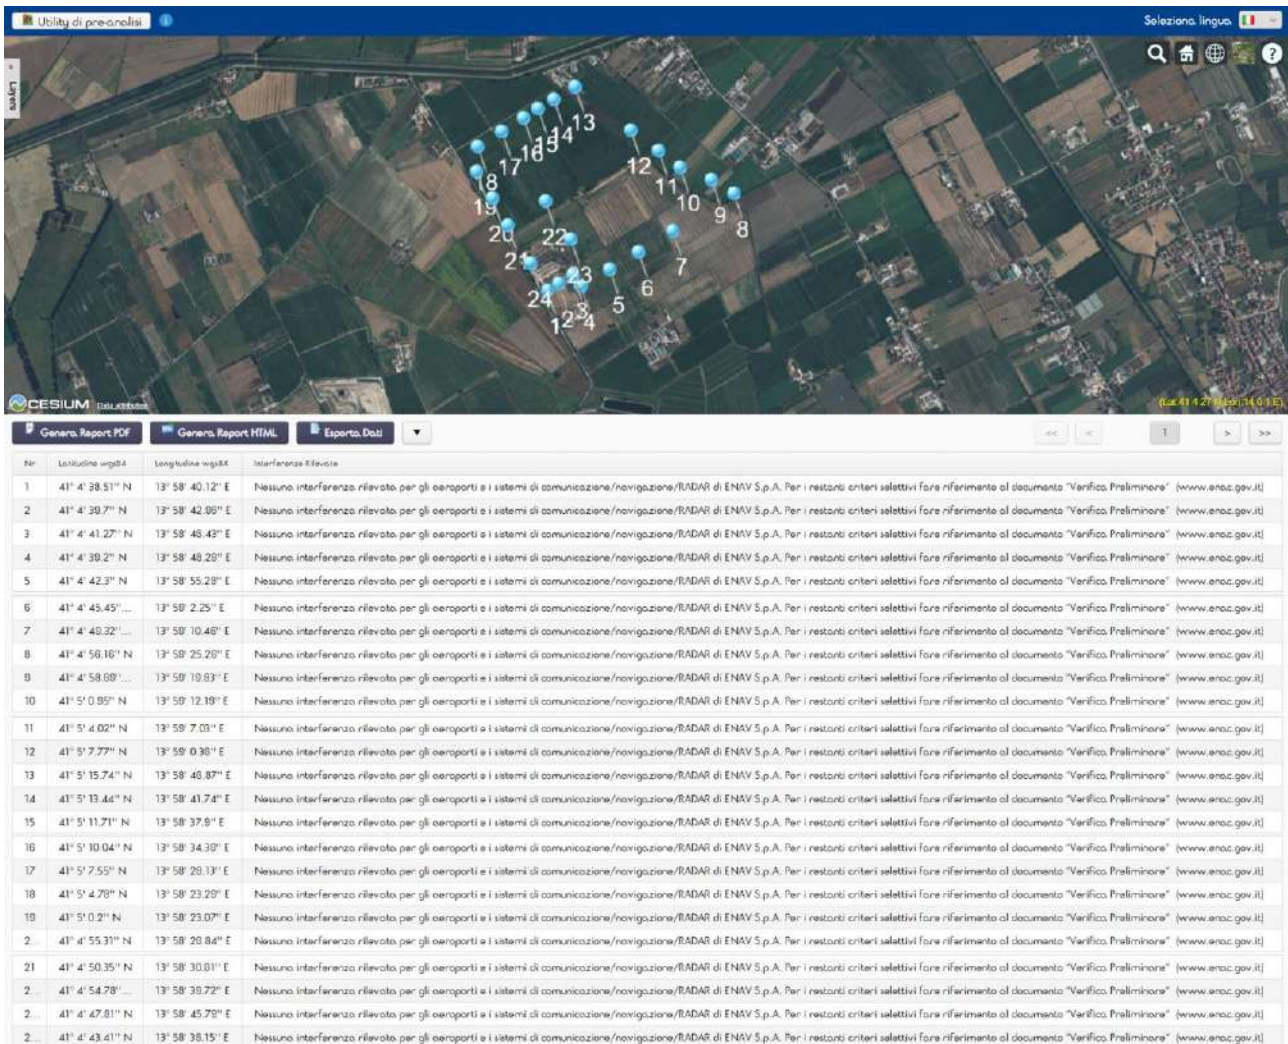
Utility di pre-analisi

Seleziona lingua

Layers

13 14 15 16 17 18 19 12 11 10 9 8 20 22 7 21 23 6 24 5 3 1 2 4

CESIUM

Genera Report PDF | Genera Report HTML | Esporta Dati

| Nr | Latitudine wgs84 | Longitudine wgs84 | Interferenze Rilevate |
|---|---|---|---|
| 1 | 41° 4' 38.51'' N | 13° 58' 40.12'' E | Nessuna interferenza rilevata per gli aeroporti e i sistemi di comunicazione/navigazione/RADAR di ENAV S.p.A. Per i restanti criteri selettivi fare riferimento al documento "Verifica Preliminare" (www.enac.gov.it) |
| 2 | 41° 4' 39.7'' N | 13° 58' 42.06'' E | Nessuna interferenza rilevata per gli aeroporti e i sistemi di comunicazione/navigazione/RADAR di ENAV S.p.A. Per i restanti criteri selettivi fare riferimento al documento "Verifica Preliminare" (www.enac.gov.it) |
| 3 | 41° 4' 41.27'' N | 13° 58' 46.43'' E | Nessuna interferenza rilevata per gli aeroporti e i sistemi di comunicazione/navigazione/RADAR di ENAV S.p.A. Per i restanti criteri selettivi fare riferimento al documento "Verifica Preliminare" (www.enac.gov.it) |
| 4 | 41° 4' 39.2'' N | 13° 58' 48.29'' E | Nessuna interferenza rilevata per gli aeroporti e i sistemi di comunicazione/navigazione/RADAR di ENAV S.p.A. Per i restanti criteri selettivi fare riferimento al documento "Verifica Preliminare" (www.enac.gov.it) |
| 5 | 41° 4' 42.3'' N | 13° 58' 55.28'' E | Nessuna interferenza rilevata per gli aeroporti e i sistemi di comunicazione/navigazione/RADAR di ENAV S.p.A. Per i restanti criteri selettivi fare riferimento al documento "Verifica Preliminare" (www.enac.gov.it) |
| 6 | 41° 4' 45.45''... | 13° 59' 2.25'' E | Nessuna interferenza rilevata per gli aeroporti e i sistemi di comunicazione/navigazione/RADAR di ENAV S.p.A. Per i restanti criteri selettivi fare riferimento al documento "Verifica Preliminare" (www.enac.gov.it) |
| 7 | 41° 4' 49.32''... | 13° 59' 10.46'' E | Nessuna interferenza rilevata per gli aeroporti e i sistemi di comunicazione/navigazione/RADAR di ENAV S.p.A. Per i restanti criteri selettivi fare riferimento al documento "Verifica Preliminare" (www.enac.gov.it) |
| 8 | 41° 4' 56.16'' N | 13° 59' 25.26'' E | Nessuna interferenza rilevata per gli aeroporti e i sistemi di comunicazione/navigazione/RADAR di ENAV S.p.A. Per i restanti criteri selettivi fare riferimento al documento "Verifica Preliminare" (www.enac.gov.it) |
| 9 | 41° 4' 58.69''... | 13° 59' 19.93'' E | Nessuna interferenza rilevata per gli aeroporti e i sistemi di comunicazione/navigazione/RADAR di ENAV S.p.A. Per i restanti criteri selettivi fare riferimento al documento "Verifica Preliminare" (www.enac.gov.it) |
| 10 | 41° 5' 0.95'' N | 13° 59' 12.19'' E | Nessuna interferenza rilevata per gli aeroporti e i sistemi di comunicazione/navigazione/RADAR di ENAV S.p.A. Per i restanti criteri selettivi fare riferimento al documento "Verifica Preliminare" (www.enac.gov.it) |
| 11 | 41° 5' 4.02'' N | 13° 59' 7.03'' E | Nessuna interferenza rilevata per gli aeroporti e i sistemi di comunicazione/navigazione/RADAR di ENAV S.p.A. Per i restanti criteri selettivi fare riferimento al documento "Verifica Preliminare" (www.enac.gov.it) |
| 12 | 41° 5' 7.77'' N | 13° 59' 0.38'' E | Nessuna interferenza rilevata per gli aeroporti e i sistemi di comunicazione/navigazione/RADAR di ENAV S.p.A. Per i restanti criteri selettivi fare riferimento al documento "Verifica Preliminare" (www.enac.gov.it) |
| 13 | 41° 5' 15.74'' N | 13° 58' 46.87'' E | Nessuna interferenza rilevata per gli aeroporti e i sistemi di comunicazione/navigazione/RADAR di ENAV S.p.A. Per i restanti criteri selettivi fare riferimento al documento "Verifica Preliminare" (www.enac.gov.it) |
| 14 | 41° 5' 13.44'' N | 13° 58' 41.74'' E | Nessuna interferenza rilevata per gli aeroporti e i sistemi di comunicazione/navigazione/RADAR di ENAV S.p.A. Per i restanti criteri selettivi fare riferimento al documento "Verifica Preliminare" (www.enac.gov.it) |
| 15 | 41° 5' 11.71'' N | 13° 58' 37.9'' E | Nessuna interferenza rilevata per gli aeroporti e i sistemi di comunicazione/navigazione/RADAR di ENAV S.p.A. Per i restanti criteri selettivi fare riferimento al documento "Verifica Preliminare" (www.enac.gov.it) |
| 16 | 41° 5' 10.04'' N | 13° 58' 34.38'' E | Nessuna interferenza rilevata per gli aeroporti e i sistemi di comunicazione/navigazione/RADAR di ENAV S.p.A. Per i restanti criteri selettivi fare riferimento al documento "Verifica Preliminare" (www.enac.gov.it) |
| 17 | 41° 5' 7.55'' N | 13° 58' 29.13'' E | Nessuna interferenza rilevata per gli aeroporti e i sistemi di comunicazione/navigazione/RADAR di ENAV S.p.A. Per i restanti criteri selettivi fare riferimento al documento "Verifica Preliminare" (www.enac.gov.it) |
| 18 | 41° 5' 4.78'' N | 13° 58' 23.29'' E | Nessuna interferenza rilevata per gli aeroporti e i sistemi di comunicazione/navigazione/RADAR di ENAV S.p.A. Per i restanti criteri selettivi fare riferimento al documento "Verifica Preliminare" (www.enac.gov.it) |
| 19 | 41° 5' 0.2'' N | 13° 58' 23.07'' E | Nessuna interferenza rilevata per gli aeroporti e i sistemi di comunicazione/navigazione/RADAR di ENAV S.p.A. Per i restanti criteri selettivi fare riferimento al documento "Verifica Preliminare" (www.enac.gov.it) |
| 2... | 41° 4' 55.31'' N | 13° 58' 28.84'' E | Nessuna interferenza rilevata per gli aeroporti e i sistemi di comunicazione/navigazione/RADAR di ENAV S.p.A. Per i restanti criteri selettivi fare riferimento al documento "Verifica Preliminare" (www.enac.gov.it) |
| 21 | 41° 4' 50.35'' N | 13° 58' 30.81'' E | Nessuna interferenza rilevata per gli aeroporti e i sistemi di comunicazione/navigazione/RADAR di ENAV S.p.A. Per i restanti criteri selettivi fare riferimento al documento "Verifica Preliminare" (www.enac.gov.it) |
| 2... | 41° 4' 54.78''... | 13° 58' 39.72'' E | Nessuna interferenza rilevata per gli aeroporti e i sistemi di comunicazione/navigazione/RADAR di ENAV S.p.A. Per i restanti criteri selettivi fare riferimento al documento "Verifica Preliminare" (www.enac.gov.it) |
| 2... | 41° 4' 47.81'' N | 13° 58' 45.79'' E | Nessuna interferenza rilevata per gli aeroporti e i sistemi di comunicazione/navigazione/RADAR di ENAV S.p.A. Per i restanti criteri selettivi fare riferimento al documento "Verifica Preliminare" (www.enac.gov.it) |
| 2... | 41° 4' 43.41'' N | 13° 58' 38.15'' E | Nessuna interferenza rilevata per gli aeroporti e i sistemi di comunicazione/navigazione/RADAR di ENAV S.p.A. Per i restanti criteri selettivi fare riferimento al documento "Verifica Preliminare" (www.enac.gov.it) |